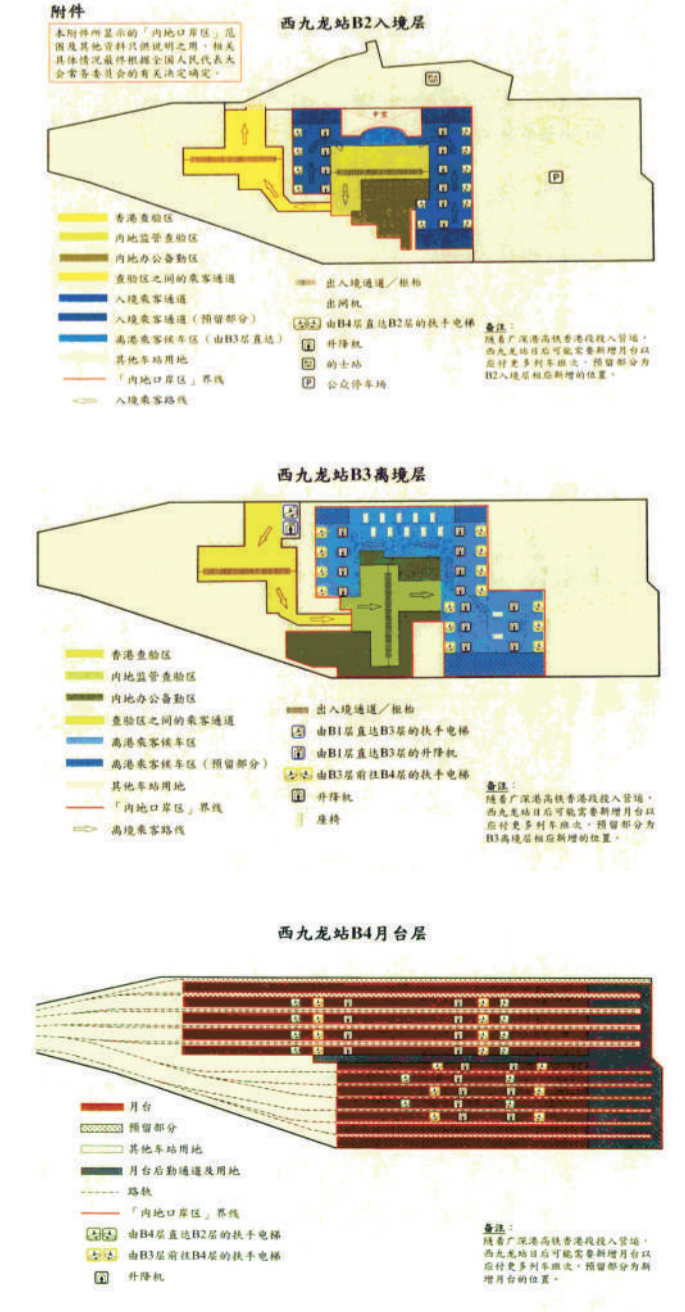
附件

本附件所显示的「内地口岸区」范围及其他资料只供说明之用，相关具体情况最终根据全国人民代表大会常务委员会的有关决定确定。

西九龙站B2入境层

中庭

香港查验区
内地监管查验区
内地办公备勤区
查验区之间的乘客通道
入境乘客通道
入境乘客通道（预留部分）
离港乘客候车区（由B3层直达）
其他车站用地
「内地口岸区」界线
入境乘客路线

出入境通道／柜枱
出闸机
由B4层直达B2层的扶手电梯
升降机
的士站
公众停车场

备注：
随着广深港高铁香港段投入营运，西九龙站日后可能需要新增月台以应付更多列车班次。预留部分为B2入境层相应新增的位置。

西九龙站B3离境层

香港查验区
内地监管查验区
内地办公备勤区
查验区之间的乘客通道
离港乘客候车区
离港乘客候车区（预留部分）
其他车站用地
「内地口岸区」界线
离境乘客路线

出入境通道／柜枱
由B1层直达B3层的扶手电梯
由B1层直达B3层的升降机
由B3层前往B4层的扶手电梯
升降机
座椅

备注：
随着广深港高铁香港段投入营运，西九龙站日后可能需要新增月台以应付更多列车班次。预留部分为B3离境层相应新增的位置。

西九龙站B4月台层

月台
预留部分
其他车站用地
月台后勤通道及用地
路轨
「内地口岸区」界线
由B4层直达B2层的扶手电梯
由B3层前往B4层的扶手电梯
升降机

备注：
随着广深港高铁香港段投入营运，西九龙站日后可能需要新增月台以应付更多列车班次。预留部分为新增月台的位置。